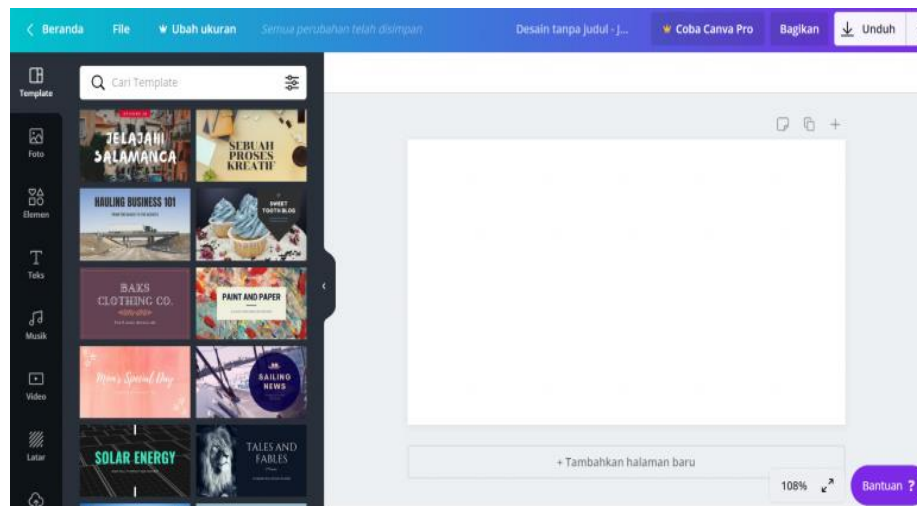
< Beranda File Ubah ukuran Semua perubahan telah disimpan Desain tanpa judul - J... Coba Canva Pro Bagikan Unduh

Template
Foto
Elemen
Teks
Musik
Video
Latar

Cari Template

JELAJAHI SALAMANCA
SEBUAH PROSES KREATIF
HAULING BUSINESS 101
SWEET TOOTH BLOG
BAXS CLOTHING CO.
PAINT AND PAPER
Mom's Special Day
SAILING NEWS
SOLAR ENERGY
TALES AND FABLES

+ Tambahkan halaman baru

108%

Bantuan ?